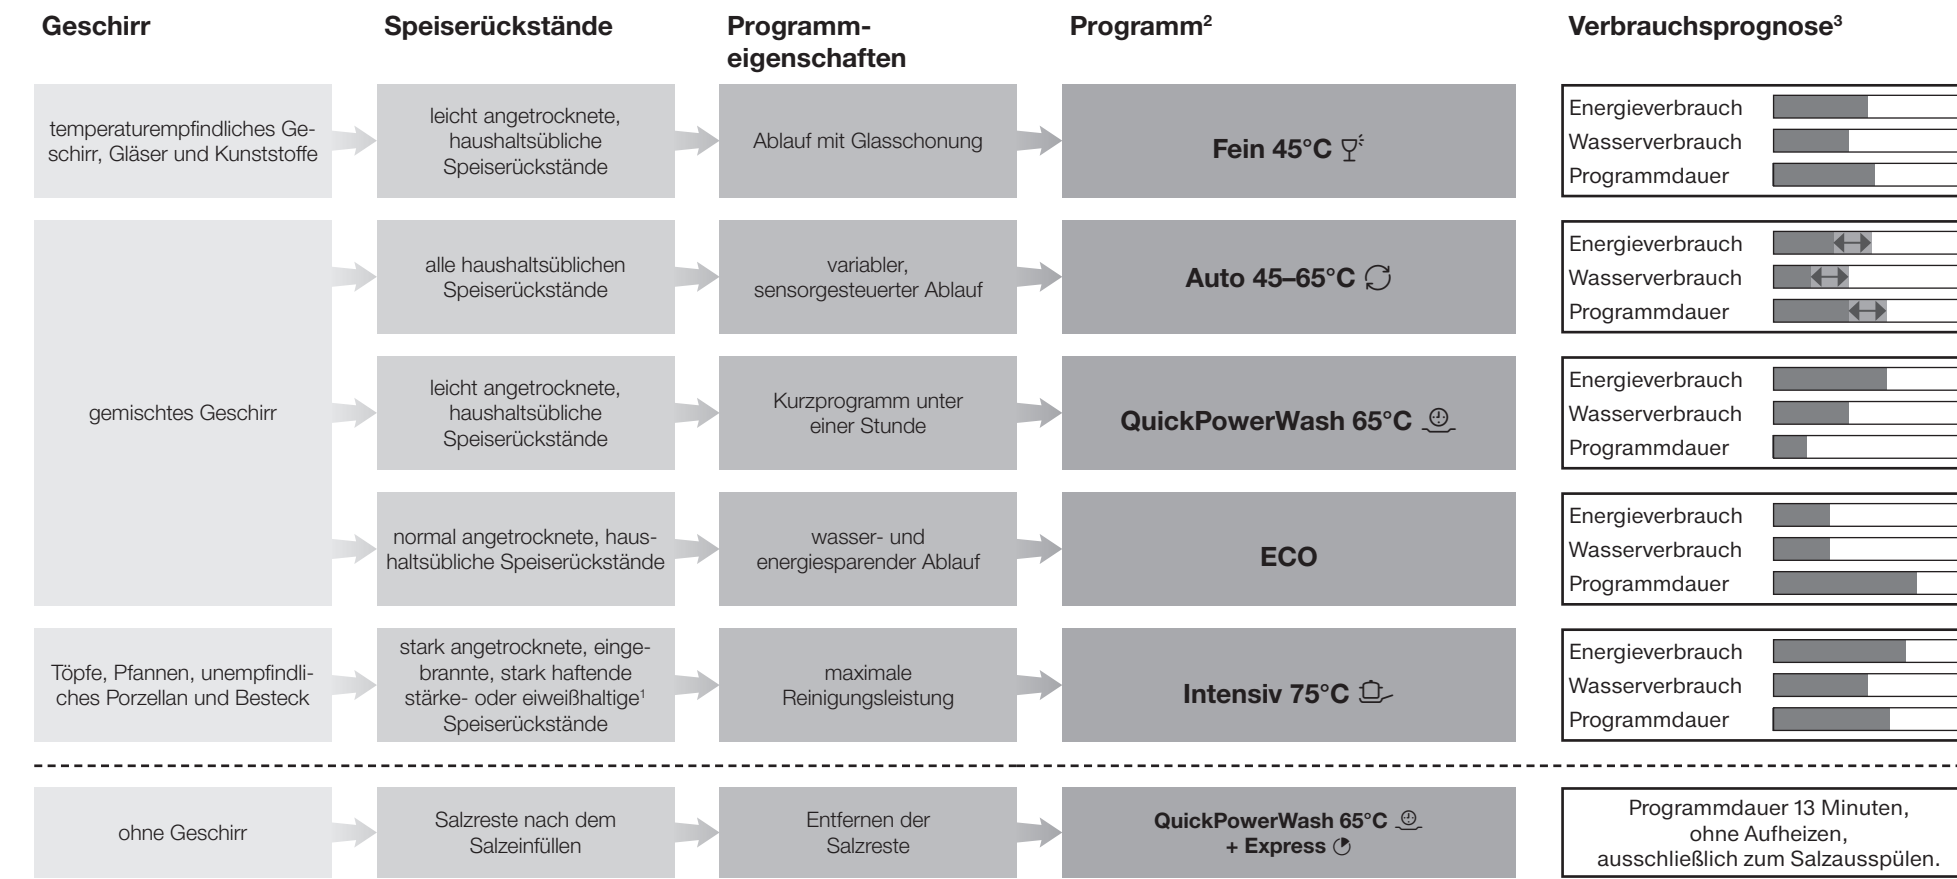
| Geschirr | Speiserückstände | Programmeigenschaften | Programm$^2$ | Verbrauchsprognose$^3$ |
|---|---|---|---|---|
| temperaturempfindliches Geschirr, Gläser und Kunststoffe | leicht angetrocknete, haushaltsübliche Speiserückstände | Ablauf mit Glasschonung | Fein 45°C | Energieverbrauch<br>Wasserverbrauch<br>Programmdauer |
| gemischtes Geschirr | alle haushaltsüblichen Speiserückstände | variabler, sensorgesteuerter Ablauf | Auto 45–65°C | Energieverbrauch<br>Wasserverbrauch<br>Programmdauer |
| | leicht angetrocknete, haushaltsübliche Speiserückstände | Kurzprogramm unter einer Stunde | QuickPowerWash 65°C | Energieverbrauch<br>Wasserverbrauch<br>Programmdauer |
| | normal angetrocknete, haushaltsübliche Speiserückstände | wasser- und energiesparender Ablauf | ECO | Energieverbrauch<br>Wasserverbrauch<br>Programmdauer |
| Töpfe, Pfannen, unempfindliches Porzellan und Besteck | stark angetrocknete, eingebrannte, stark haftende stärke- oder eiweißhaltige$^1$ Speiserückstände | maximale Reinigungsleistung | Intensiv 75°C | Energieverbrauch<br>Wasserverbrauch<br>Programmdauer |
| ohne Geschirr | Salzreste nach dem Salzeinfüllen | Entfernen der Salzreste | QuickPowerWash 65°C<br>+ Express | Programmdauer 13 Minuten, ohne Aufheizen, ausschließlich zum Salzausspülen. |